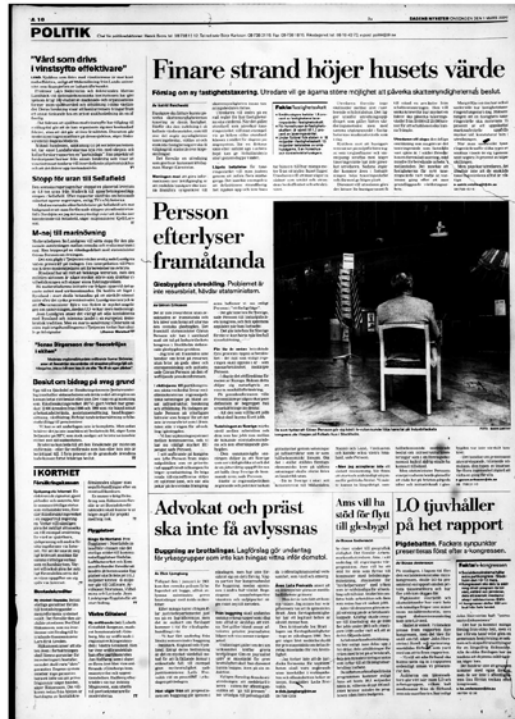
A 10

POLITIK

DAGENS NYHETER ONSDAGEN DEN 1 MARS 2000

"Vård som drivs i vinstsyfte effektivare"

Skogs för stor till Seif affekt

M-nej till marknadning

Beslut om bidrag på svag grund

I KORTHET

Finare strand höjer husets värde

Förslag om ny fastighetstaxering. Utredare vill ge ägarna större möjlighet att påverka skattemyndigheternas beslut.

Persson efterlyser framåtanda

Glesbygdens utveckling. Problemet är inte resursbrist, hävdar statsministern.

Advokat och präst ska inte få avlyssnas

Buggning av brottslingar. Lagförslag gör undantag för yrkesgrupper som inte kan hindras vittna inför domstol.

Ams vill ha stöd för flytt till glesbygd

LO tjuvhåller på het rapport

Pigdebatten. Fackens sympunkter presenteras först efter x-kongressen.

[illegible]